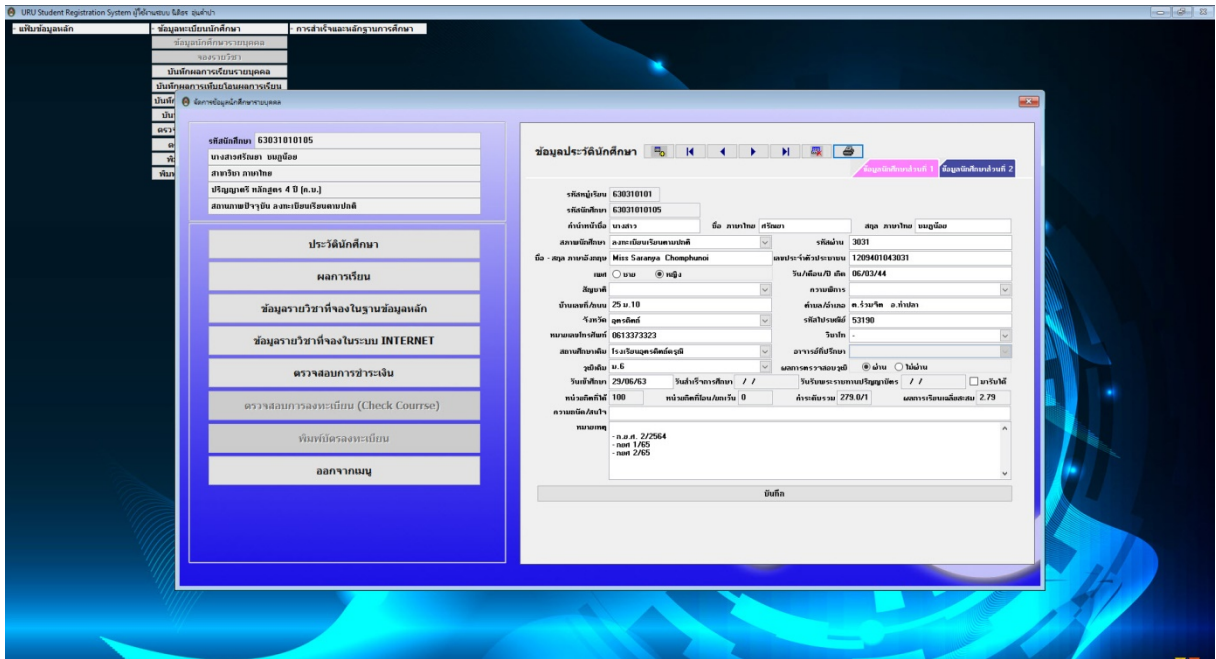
URU Student Registration System ผู้ใช้งานระบบ นิสิตร ชุมคำปา

แฟ้มข้อมูลหลัก | ข้อมูลทะเบียนนักศึกษา | การสำเร็จและหลักฐานการศึกษา

ข้อมูลนักศึกษารายบุคคล
จองรายวิชา
บันทึกผลการเรียนรายบุคคล
บันทึกผลการเทียบโอนผลการเรียน

ข้อมูลนักศึกษารายบุคคล

รหัสนักศึกษา 63031010105
นางสาวศรัณยา ชมภูน้อย
สาขาวิชา ภาษาไทย
ปริญญาตรี หลักสูตร 4 ปี (ภ.ป.)
สถานภาพปัจจุบัน ลงทะเบียนเรียนตามปกติ

ประวัตินักศึกษา
ผลการเรียน
ข้อมูลรายวิชาที่จองในฐานข้อมูลหลัก
ข้อมูลรายวิชาที่จองในระบบ INTERNET
ตรวจสอบการชำระเงิน
ตรวจสอบการลงทะเบียน (Check Courrse)
พิมพ์บัตรลงทะเบียน
ออกจากเมนู

ข้อมูลประวัตินักศึกษา

ข้อมูลนักศึกษาส่วนที่ 1 | ข้อมูลนักศึกษาส่วนที่ 2

รหัสหมู่เรียน 630310101
รหัสนักศึกษา 63031010105
คำนำหน้าชื่อ นางสาว ชื่อ ภาษาไทย ศรัณยา สกุล ภาษาไทย ชมภูน้อย
สถานะนักศึกษา ลงทะเบียนเรียนตามปกติ รหัสผ่าน 3031
ชื่อ - สกุล ภาษาอังกฤษ Miss Saranya Chomphunoi เลขประจำตัวประชาชน 1209401043031
เพศ ○ ชาย ◉ หญิง วัน/เดือน/ปี เกิด 06/03/44
สัญชาติ ความพิการ
บ้านเลขที่/ถนน 25 ม.10 ตำบล/อำเภอ ต.ร่วมจิต อ.ท่าปลา
จังหวัด อุตรดิตถ์ รหัสไปรษณีย์ 53190
หมายเลขโทรศัพท์ 0613373323 วิชาโท -
สถานศึกษาเดิม โรงเรียนอุตรดิตถ์ดรุณี อาจารย์ที่ปรึกษา
วุฒิเดิม ม.6 ผลการตรวจสอบวุฒิ ◉ ผ่าน ○ ไม่ผ่าน
วันเข้าศึกษา 29/06/63 วันสำเร็จการศึกษา / / วันรับพระราชทานปริญญาบัตร / / □ มารับได้
หน่วยกิตที่ได้ 100 หน่วยกิตที่โอน/ยกเว้น 0 ค่าระดับรวม 279.0/1 ผลการเรียนเฉลี่ยสะสม 2.79
ความถนัด/สนใจ
หมายเหตุ
- ก.ย.ศ. 2/2564
- กยศ 1/65
- กยศ 2/65

บันทึก